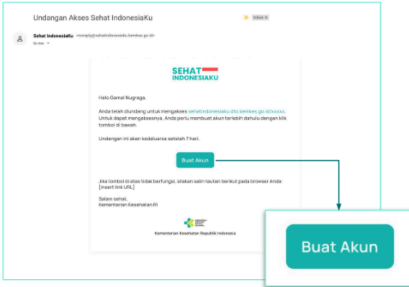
Undangan Akses Sehat IndonesiaKu

Inbox

Sehat IndonesiaKu <noreply@sehatindonesiaku.kemkes.go.id>
to me

SEHAT INDONESIAKU

Halo Gamal Nugraga,

Anda telah diundang untuk mengakses sehatindonesiaku.dto.kemkes.go.id/susus. Untuk dapat mengaksesnya, Anda perlu membuat akun terlebih dahulu dengan klik tombol di bawah.

Undangan ini akan kedaluarsa setelah 7 hari.

Buat Akun

Jika tombol di atas tidak berfungsi, silakan salin tautan berikut pada browser Anda: [insert link URL]

Salam sehat,
Kementerian Kesehatan RI

Kementerian Kesehatan Republik Indonesia

Buat Akun